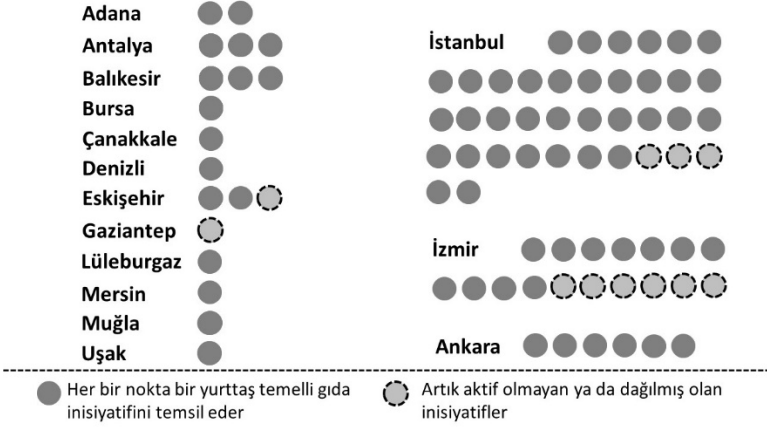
Adana
Antalya
Balıkesir
Bursa
Çanakkale
Denizli
Eskişehir
Gaziantep
Lüleburgaz
Mersin
Muğla
Uşak

İstanbul

İzmir

Ankara

Her bir nokta bir yurttaş temelli gıda inisiyatifini temsil eder

Artık aktif olmayan ya da dağılmış olan inisiyatifler